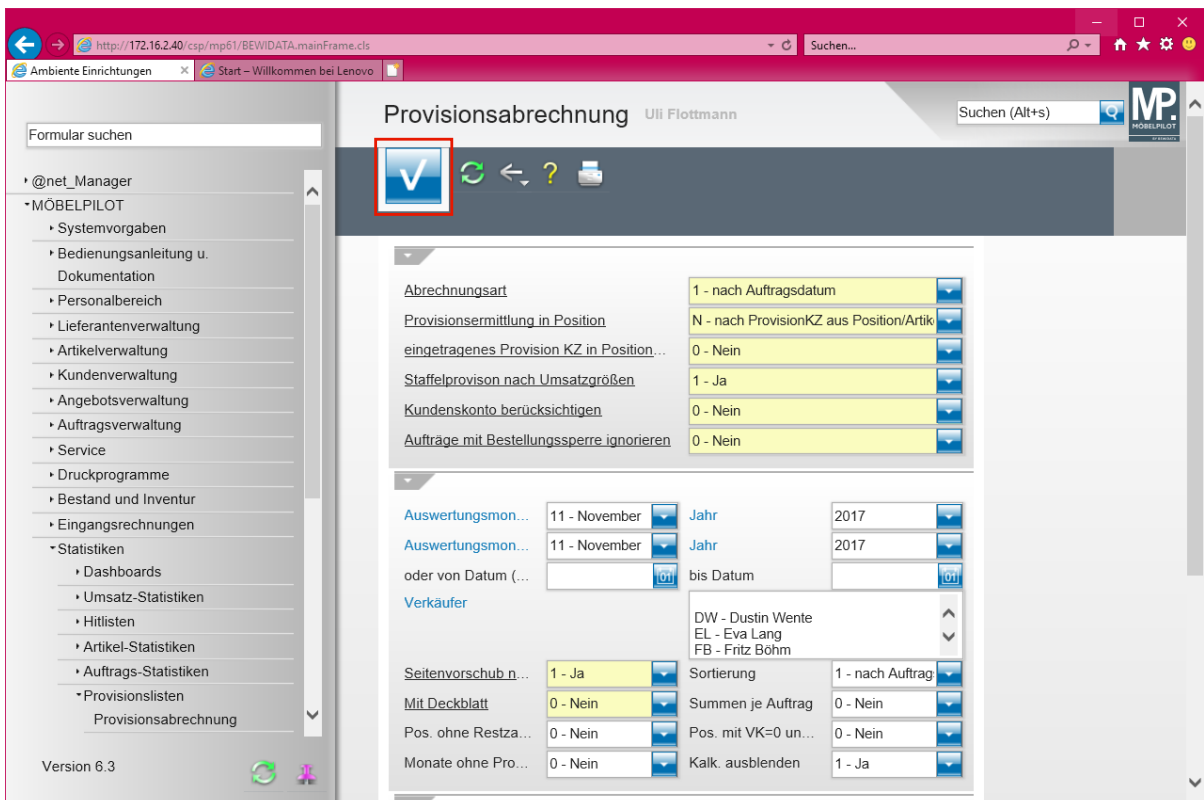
http://172.16.2.40/csp/mp61/BEWIDATA.mainFrame.cls
Suchen...
Ambiente Einrichtungen
Start – Willkommen bei Lenovo

Formular suchen

@net_Manager
MÖBELPILOT
Systemvorgaben
Bedienungsanleitung u. Dokumentation
Personalbereich
Lieferantenverwaltung
Artikelverwaltung
Kundenverwaltung
Angebotsverwaltung
Auftragsverwaltung
Service
Druckprogramme
Bestand und Inventur
Eingangsrechnungen
Statistiken
Dashboards
Umsatz-Statistiken
Hitlisten
Artikel-Statistiken
Auftrags-Statistiken
Provisionslisten
Provisionsabrechnung

Version 6.3

Provisionsabrechnung Uli Flottmann

Suchen (Alt+s)

MP. MÖBELPILOT

Abrechnungsart | 1 - nach Auftragsdatum
Provisionsermittlung in Position | N - nach ProvisionKZ aus Position/Artik
eingetragenes Provision KZ in Position... | 0 - Nein
Staffelprovison nach Umsatzgrößen | 1 - Ja
Kundenskonto berücksichtigen | 0 - Nein
Aufträge mit Bestellungssperre ignorieren | 0 - Nein

Auswertungsmon... | 11 - November | Jahr | 2017
Auswertungsmon... | 11 - November | Jahr | 2017
oder von Datum (... | bis Datum
Verkäufer
DW - Dustin Wente
EL - Eva Lang
FB - Fritz Böhm
Seitenvorschub n... | 1 - Ja | Sortierung | 1 - nach Auftrag
Mit Deckblatt | 0 - Nein | Summen je Auftrag | 0 - Nein
Pos. ohne Restza... | 0 - Nein | Pos. mit VK=0 un... | 0 - Nein
Monate ohne Pro... | 0 - Nein | Kalk. ausblenden | 1 - Ja